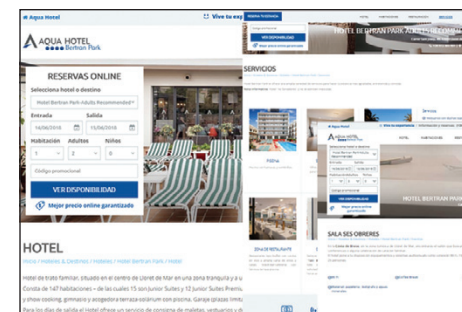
Aqua Hotel

Vive tu exp

AQUA HOTEL
Bertran Park

RESERVAS ONLINE

Selecciona hotel o destino

Hotel Bertran Park Adults Recommended*

Entrada

14/06/2018

Salida

15/06/2018

Habitación

1

Adultos

2

Niños

0

Código promocional

VER DISPONIBILIDAD

Mejor precio online garantizado

HOTEL

Inicio / Hoteles & Destinos / Hoteles / Hotel Bertran Park / Hotel

Hotel de trato familiar, situado en el centro de Lloret de Mar en una zona tranquila y a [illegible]
Consta de 147 habitaciones – de las cuales 15 son Junior Suites y 12 Junior Suites Premiu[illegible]
y show cooking, gimnasio y acogedora terraza-solárium con piscina. Garaje (plazas limita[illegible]
Para los días de salida el Hotel ofrece un servicio de consigna de maletas, vestuarios y d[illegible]

RESERVA YA TU ESTANCIA

VER DISPONIBILIDAD

HOTEL BERTRAN PARK ADULTS RECOMMENDED

SERVICIOS

Piscina

HOTEL BERTRAN PARK

SALA SES OBRERES

VER DISPONIBILIDAD

Mejor precio online garantizado